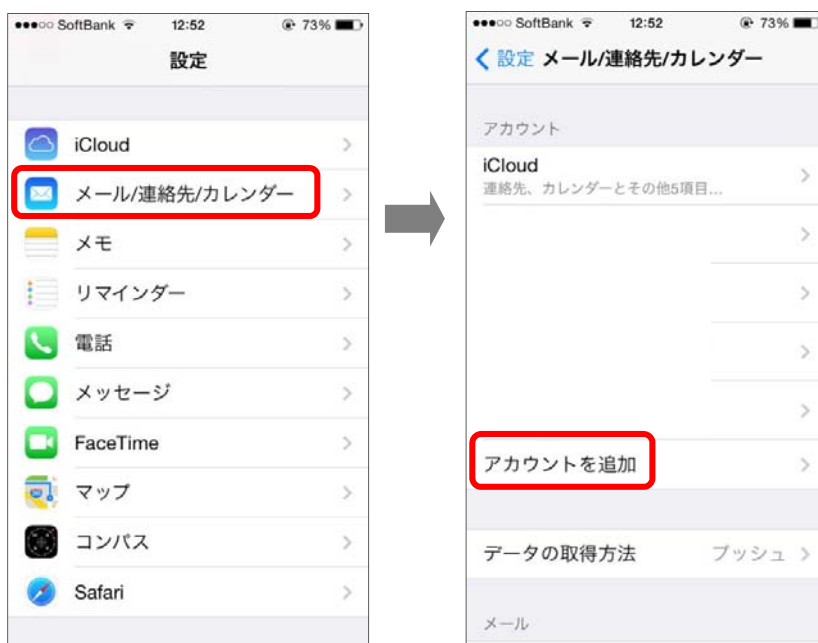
●●●○○ SoftBank 12:52 73%

設定

iCloud

メール/連絡先/カレンダー

メモ

リマインダー

電話

メッセージ

FaceTime

マップ

コンパス

Safari

●●●○○ SoftBank 12:52 73%

設定 メール/連絡先/カレンダー

アカウント

iCloud
連絡先、カレンダーとその他5項目...

アカウントを追加

データの取得方法 プッシュ

メール